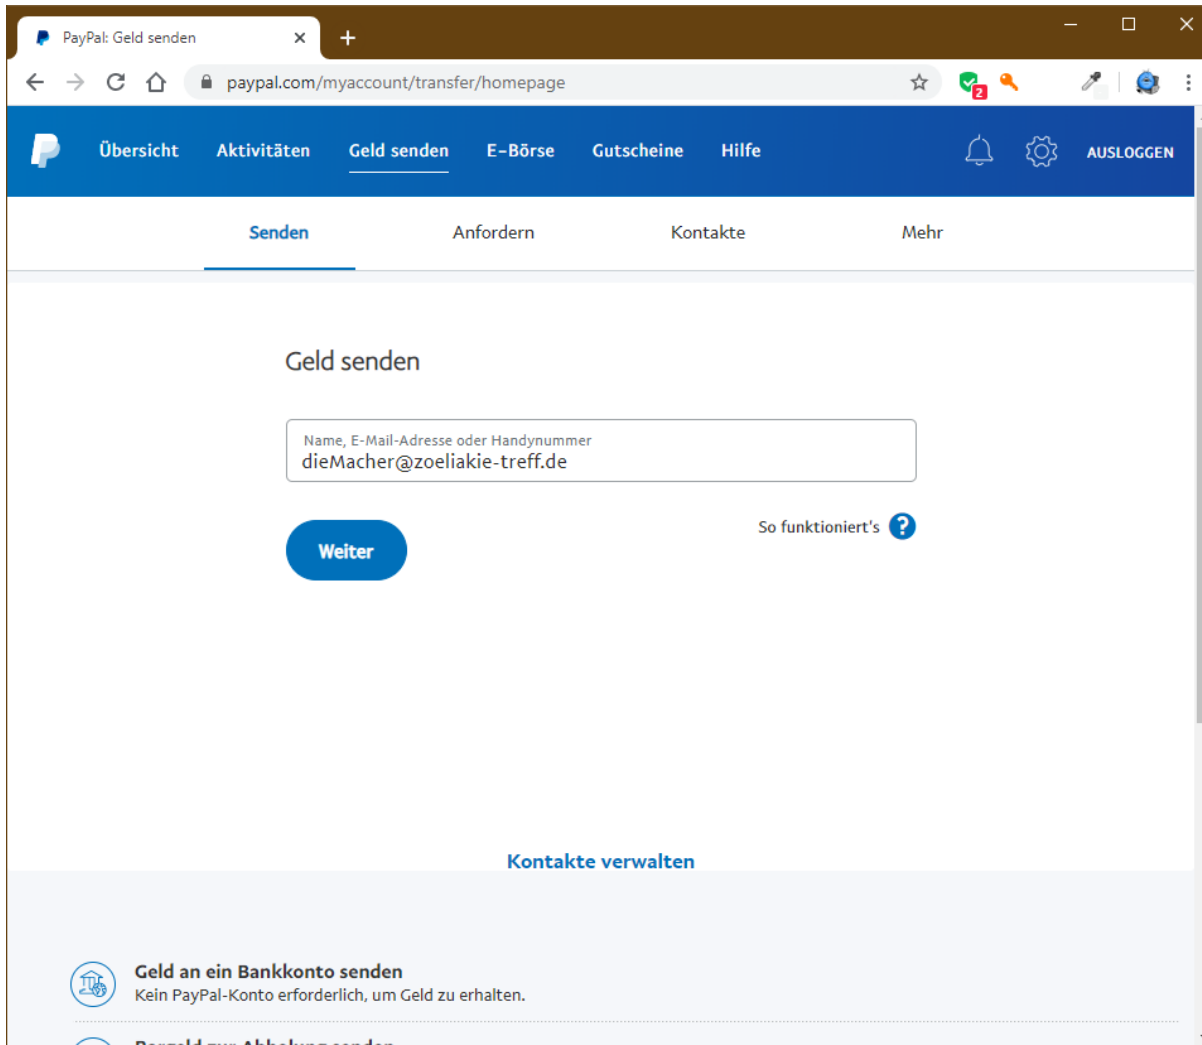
PayPal: Geld senden

paypal.com/myaccount/transfer/homepage

2

Übersicht Aktivitäten Geld senden E-Börse Gutscheine Hilfe AUSLOGGEN

Senden Anfordern Kontakte Mehr

Geld senden

Name, E-Mail-Adresse oder Handynummer
dieMacher@zoeliakie-treff.de

Weiter

So funktioniert's

Kontakte verwalten

Geld an ein Bankkonto senden
Kein PayPal-Konto erforderlich, um Geld zu erhalten.

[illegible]